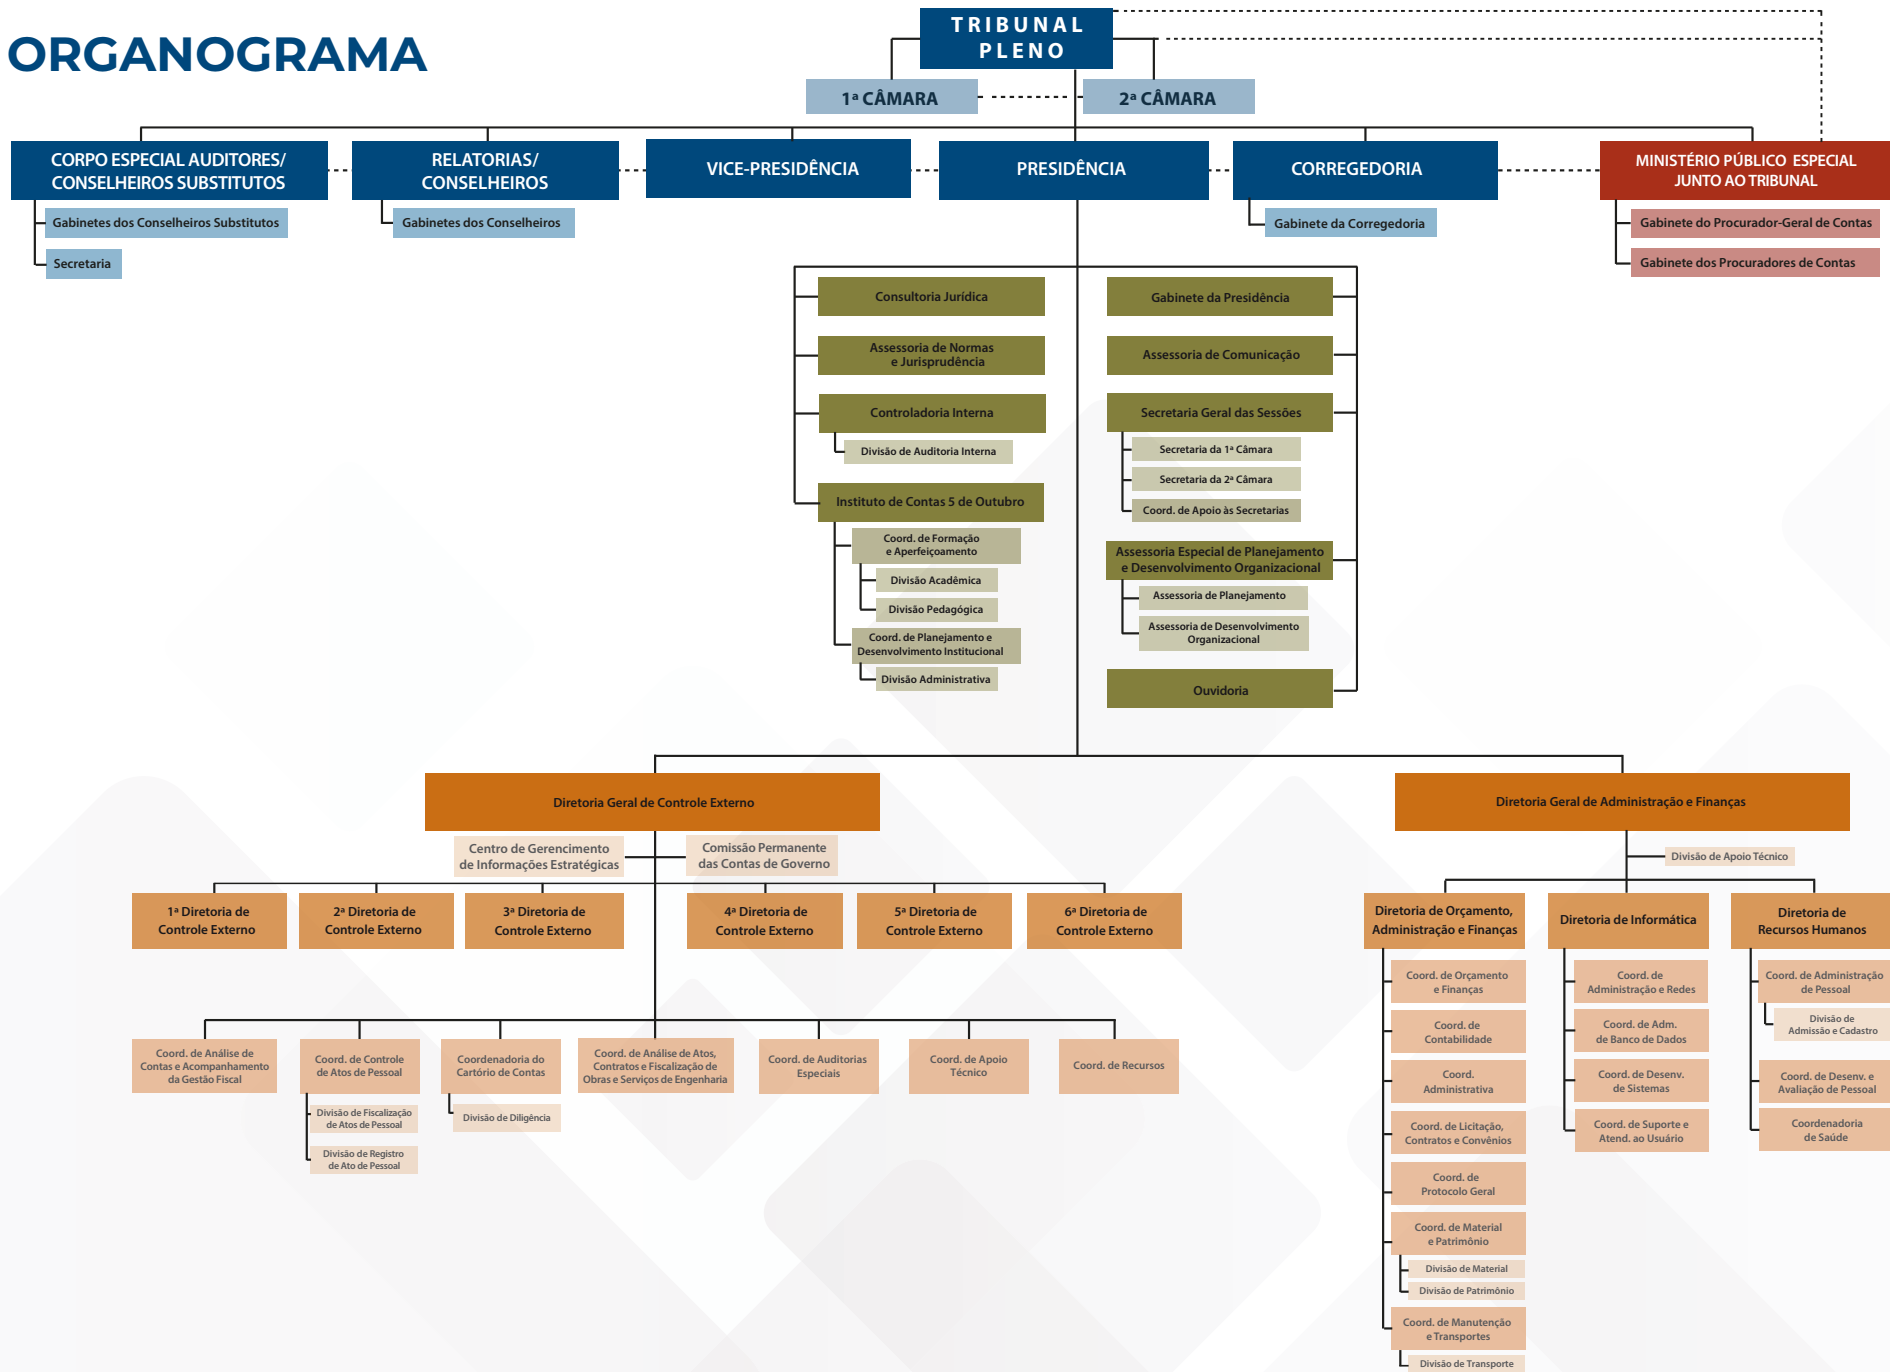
ORGANOGRAMA

TRIBUNAL PLENO

1ª CÂMARA

2ª CÂMARA

CORPO ESPECIAL AUDITORES/ CONSELHEIROS SUBSTITUTOS

Gabinetes dos Conselheiros Substitutos

Secretaria

RELATORIAS/ CONSELHEIROS

Gabinetes dos Conselheiros

VICE-PRESIDÊNCIA

PRESIDÊNCIA

CORREGEDORIA

Gabinete da Corregedoria

MINISTÉRIO PÚBLICO ESPECIAL JUNTO AO TRIBUNAL

Gabinete do Procurador-Geral de Contas

Gabinete dos Procuradores de Contas

Consultoria Jurídica

Assessoria de Normas e Jurisprudência

Controladoria Interna

Divisão de Auditoria Interna

Instituto de Contas 5 de Outubro

Coord. de Formação e Aperfeiçoamento

Divisão Acadêmica

Divisão Pedagógica

Coord. de Planejamento e Desenvolvimento Institucional

Divisão Administrativa

Gabinete da Presidência

Assessoria de Comunicação

Secretaria Geral das Sessões

Secretaria da 1ª Câmara

Secretaria da 2ª Câmara

Coord. de Apoio às Secretarias

Assessoria Especial de Planejamento e Desenvolvimento Organizacional

Assessoria de Planejamento

Assessoria de Desenvolvimento Organizacional

Ouvidoria

Diretoria Geral de Controle Externo

Centro de Gerenciamento de Informações Estratégicas

Comissão Permanente das Contas de Governo

1ª Diretoria de Controle Externo

2ª Diretoria de Controle Externo

3ª Diretoria de Controle Externo

4ª Diretoria de Controle Externo

5ª Diretoria de Controle Externo

6ª Diretoria de Controle Externo

Coord. de Análise de Contas e Acompanhamento da Gestão Fiscal

Coord. de Controle de Atos de Pessoal

Divisão de Fiscalização de Atos de Pessoal

Divisão de Registro de Ato de Pessoal

Coordenadoria do Cartório de Contas

Divisão de Diligência

Coord. de Análise de Atos, Contratos e Fiscalização de Obras e Serviços de Engenharia

Coord. de Auditorias Especiais

Coord. de Apoio Técnico

Coord. de Recursos

Diretoria Geral de Administração e Finanças

Divisão de Apoio Técnico

Diretoria de Orçamento, Administração e Finanças

Coord. de Orçamento e Finanças

Coord. de Contabilidade

Coord. Administrativa

Coord. de Licitação, Contratos e Convênios

Coord. de Protocolo Geral

Coord. de Material e Patrimônio

Divisão de Material

Divisão de Patrimônio

Coord. de Manutenção e Transportes

Divisão de Transporte

Diretoria de Informática

Coord. de Administração e Redes

Coord. de Adm. de Banco de Dados

Coord. de Desenv. de Sistemas

Coord. de Suporte e Atend. ao Usuário

Diretoria de Recursos Humanos

Coord. de Administração de Pessoal

Divisão de Admissão e Cadastro

Coord. de Desenv. e Avaliação de Pessoal

Coordenadoria de Saúde